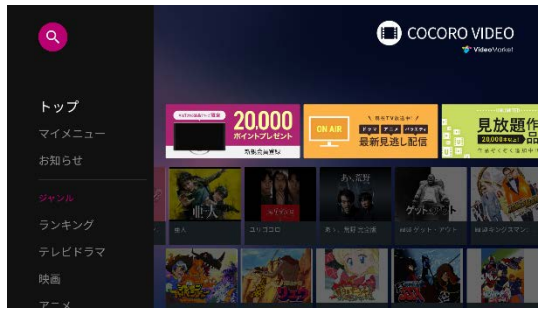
COCORO VIDEO
VideoMarket

トップ
マイメニュー
お知らせ
ジャンル
ランキング
テレビドラマ
映画
アニメ

20,000
ポイントプレゼント

ON AIR
最新見逃し配信

見放題作品
20,000本以上

亜人
ユリゴコロ
あい、見聞 完全版
ゲット・アウト
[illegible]